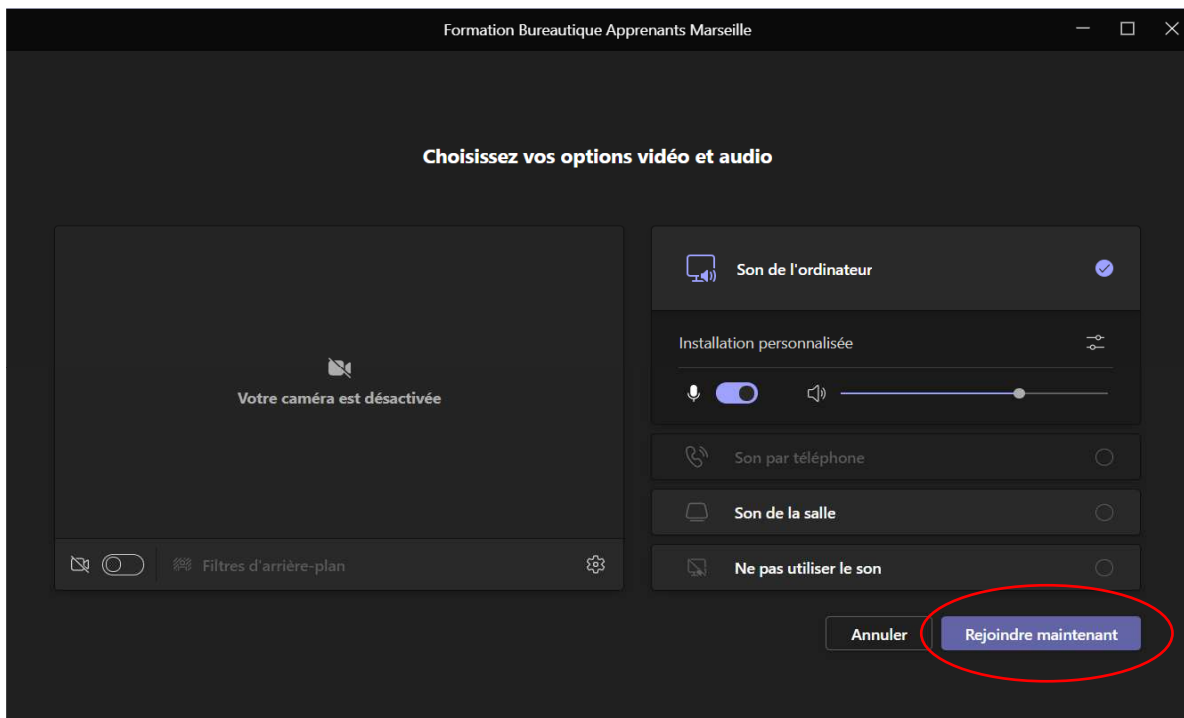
Formation Bureautique Apprenants Marseille

Choisissez vos options vidéo et audio

Votre caméra est désactivée

Filtres d'arrière-plan

Son de l'ordinateur

Installation personnalisée

Son par téléphone

Son de la salle

Ne pas utiliser le son

Annuler

Rejoindre maintenant